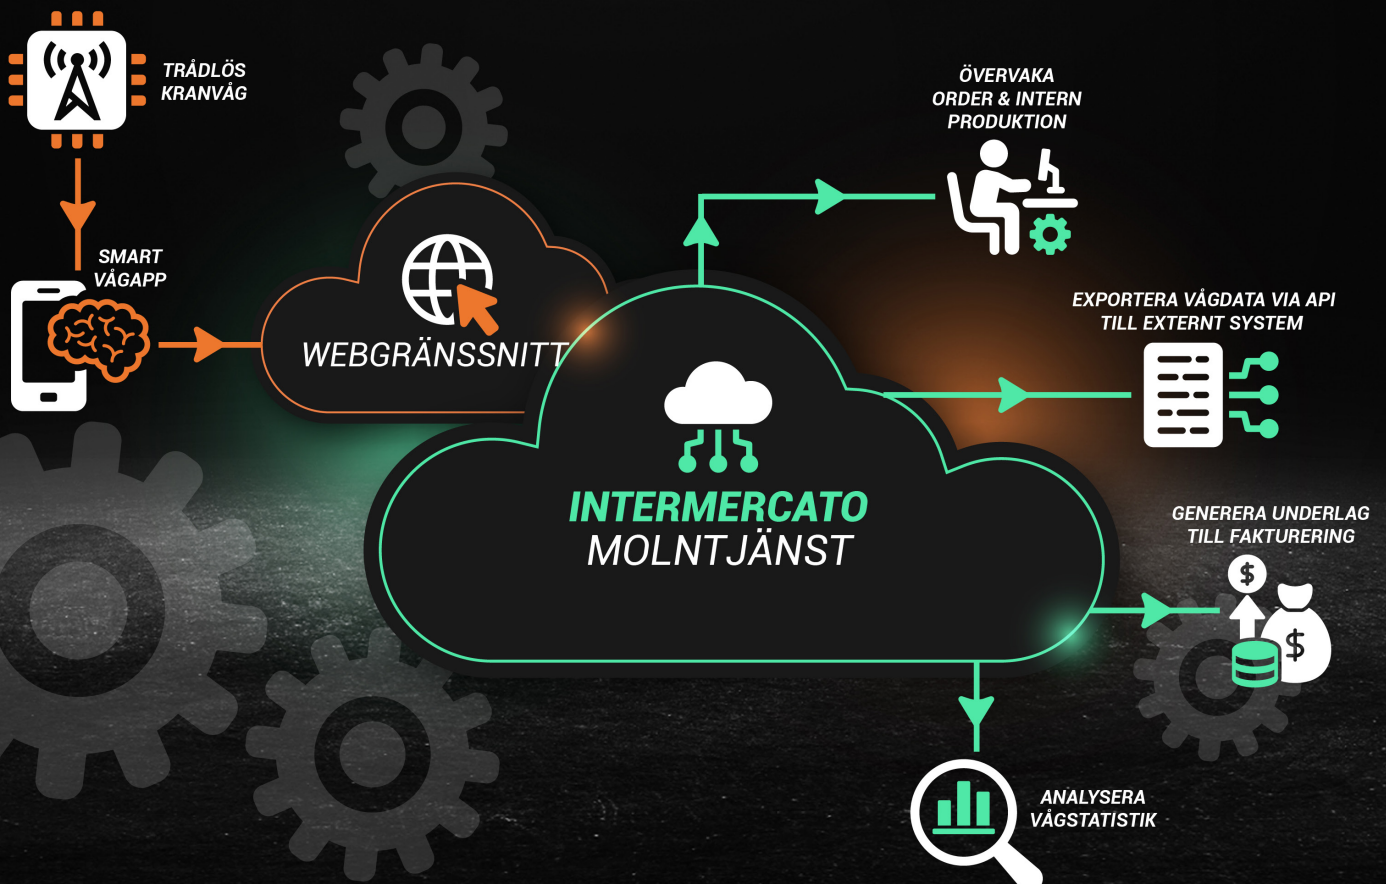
TRÅDLÖS KRANVÅG

SMART VÅGAPP

WEBGRÄNSSNITT

ÖVERVAKA ORDER & INTERN PRODUKTION

EXPORTERA VÅGDATA VIA API TILL EXTERNT SYSTEM

INTERMERCATO MOLNTJÄNST

GENERERA UNDERLAG TILL FAKTURERING

$

$

ANALYSERA VÅGSTATISTIK